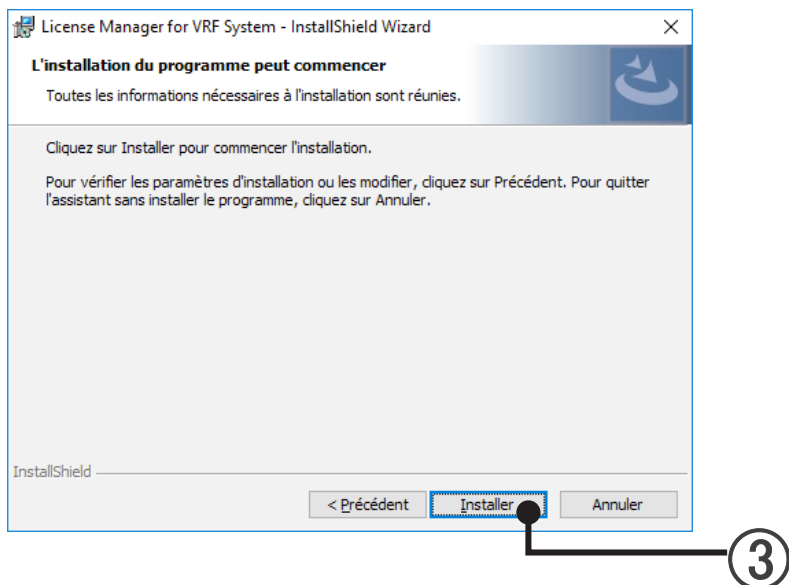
License Manager for VRF System - InstallShield Wizard
×

L'installation du programme peut commencer

Toutes les informations nécessaires à l'installation sont réunies.

Cliquez sur Installer pour commencer l'installation.

Pour vérifier les paramètres d'installation ou les modifier, cliquez sur Précédent. Pour quitter l'assistant sans installer le programme, cliquez sur Annuler.

InstallShield

< Précédent
Installer
Annuler

③